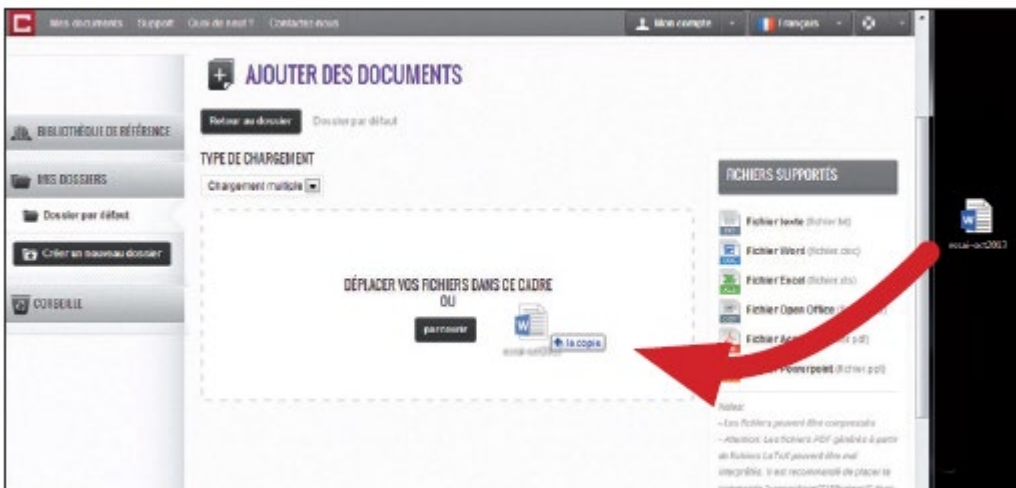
Mes documents Support Quoi de neuf ? Contactez-nous

Mon compte Français

AJOUTER DES DOCUMENTS

Retour au dossier Dossier par défaut

BIBLIOTHÈQUE DE RÉFÉRENCE

MES DOSSIERS

Dossier par défaut

Créer un nouveau dossier

CORBEILLE

TYPE DE CHARGEMENT

Chargement multiple

DÉPLACER VOS FICHIERS DANS CE CADRE
OU

parcourir

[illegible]

la copie

FICHIERS SUPPORTÉS

Fichier texte (fichier.txt)

Fichier Word (fichier.doc)

Fichier Excel (fichier.xls)

Fichier Open Office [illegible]

Fichier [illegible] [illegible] pdf)

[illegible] Powerpoint (fichier.ppt)

Notes:
- Les fichiers peuvent être compressés
- Attention: Les fichiers PDF générés à partir de fichiers LaTeX peuvent être mal interprétés. Il est recommandé de placer le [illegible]

essai-oct2017